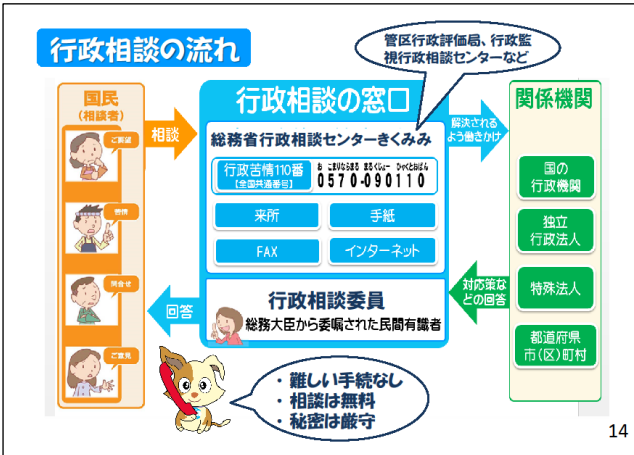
行政相談の流れ

管区行政評価局、行政監視行政相談センターなど

国民
（相談者）

ご質問

苦情

問合せ

ご意見

相談

回答

行政相談の窓口

総務省行政相談センターきくみみ

行政苦情110番
【全国共通番号】

おこまりなら まる くじゅー ひゃくとおばん
0570-090110

来所

手紙

FAX

インターネット

行政相談委員
総務大臣から委嘱された民間有識者

解決されるよう働きかけ

対応策などの回答

関係機関

国の行政機関

独立行政法人

特殊法人

都道府県
市（区）町村

・難しい手続なし
・相談は無料
・秘密は厳守

14